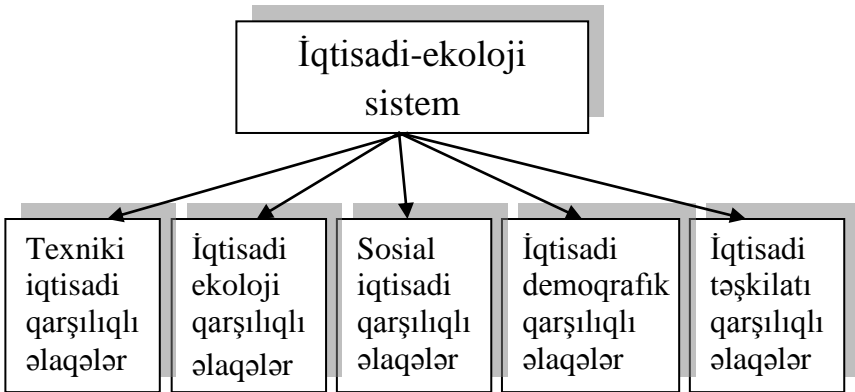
İqtisadi-ekoloji sistem

Texniki iqtisadi qarşılıqlı əlaqələr

İqtisadi ekoloji qarşılıqlı əlaqələr

Sosial iqtisadi qarşılıqlı əlaqələr

İqtisadi demoqrafik qarşılıqlı əlaqələr

İqtisadi təşkilatı qarşılıqlı əlaqələr